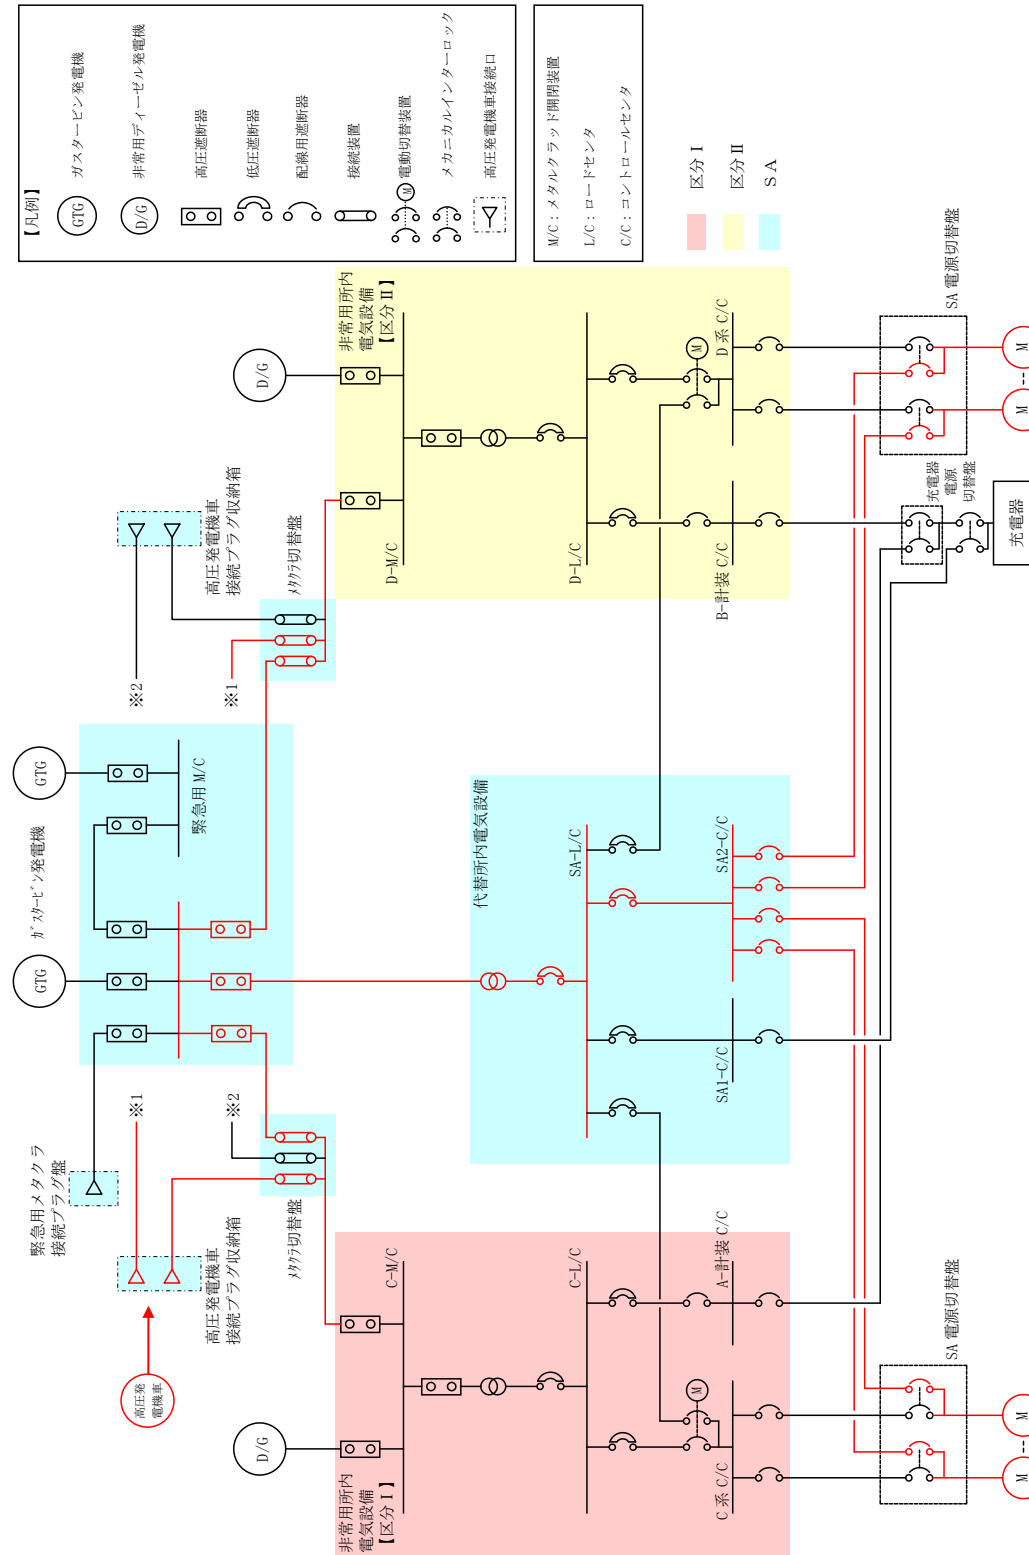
【凡例】
GTG ガスタービン発電機
D/G 非常用ディーゼル発電機
高圧遮断器
低圧遮断器
配線用遮断器
接続装置
M 電動切替装置
メカニカルインターロック
高圧発電機車接続口

M/C：メタルクラッド開閉装置
L/C：ロードセンタ
C/C：コントロールセンタ

区分Ⅰ
区分Ⅱ
SA

非常用所内電気設備【区分Ⅱ】
D/G
D-M/C
D-L/C
M
D系 C/C
B-計装 C/C
SA 電源切替盤
M
M
充電器電源切替盤
充電器

高圧発電機車接続プラグ収納箱
メタクラ切替盤
※2
※1

GTG
緊急用M/C
ガスタービン発電機
GTG

代替所内電気設備
SA-L/C
SA2-C/C
SA1-C/C

※1
※2
緊急用メタクラ接続プラグ盤
高圧発電機車接続プラグ収納箱
メタクラ切替盤
高圧発電機車

非常用所内電気設備【区分Ⅰ】
D/G
C-M/C
C-L/C
A-計装 C/C
M
C系 C/C
SA 電源切替盤
M
M